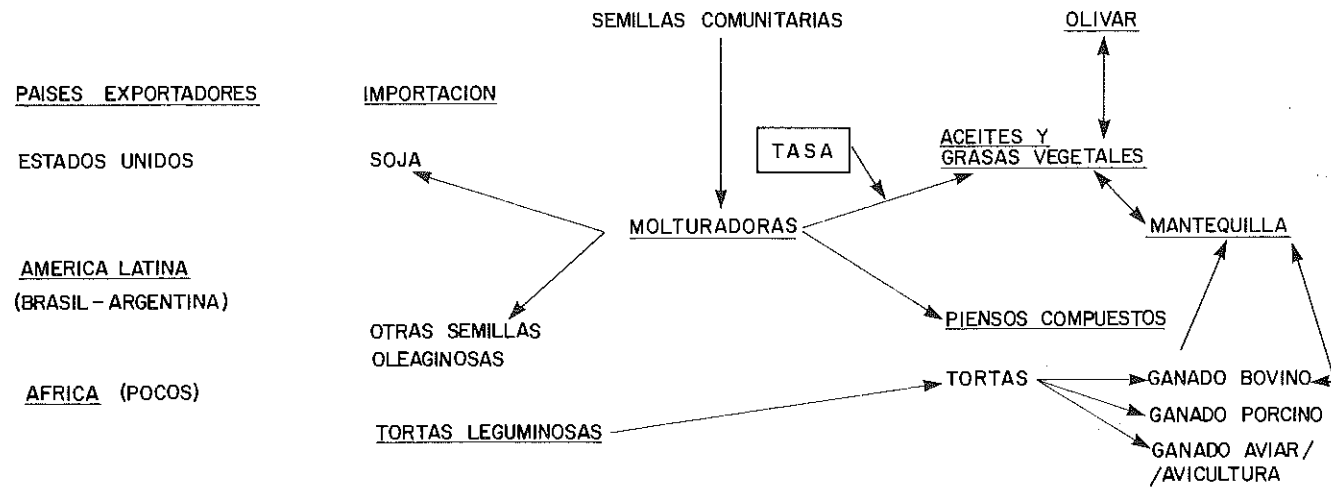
SEMILLAS COMUNITARIAS

OLIVAR

PAISES EXPORTADORES

IMPORTACION

ESTADOS UNIDOS

SOJA

TASA

ACEITES Y GRASAS VEGETALES

MOLTURADORAS

MANTEQUILLA

AMERICA LATINA (BRASIL - ARGENTINA)

OTRAS SEMILLAS OLEAGINOSAS

PIENSOS COMPUESTOS

AFRICA (POCOS)

TORTAS

GANADO BOVINO

TORTAS LEGUMINOSAS

GANADO PORCINO

GANADO AVIAR / /AVICULTURA